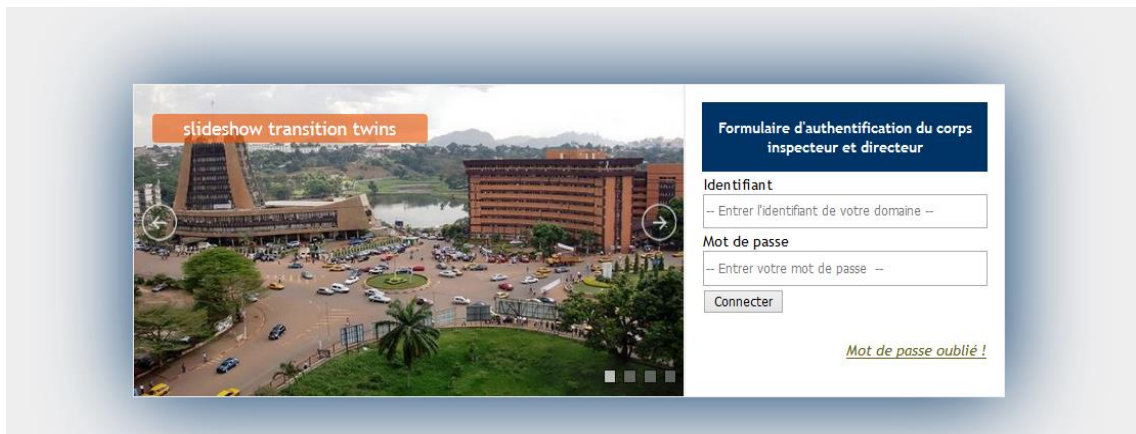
slideshow transition twins

Formulaire d'authentification du corps inspecteur et directeur

Identifiant

-- Entrer l'identifiant de votre domaine --

Mot de passe

-- Entrer votre mot de passe --

Connecter

Mot de passe oublié !